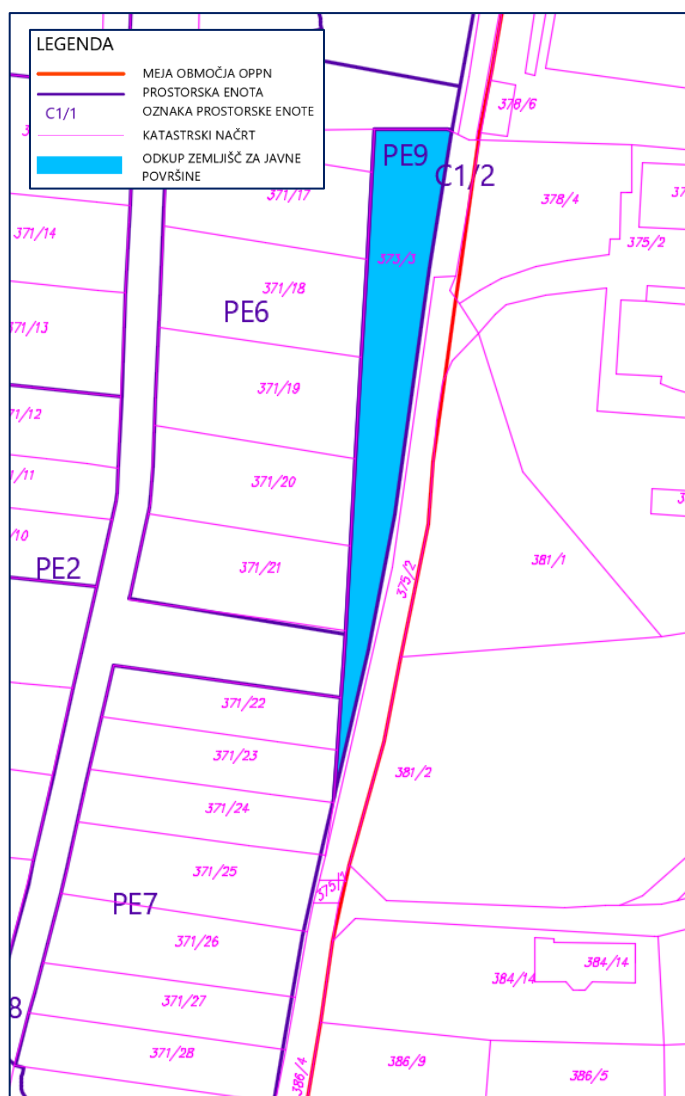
LEGENDA
MEJA OBMOČJA OPPN
PROSTORSKA ENOTA
C1/1 OZNAKA PROSTORSKE ENOTE
KATASTRSKI NAČRT
ODKUP ZEMLJIŠČ ZA JAVNE POVRŠINE

378/6
PE9
C1/2
378/4
375/2
371/17
371/14
373/3
371/18
PE6
371/13
371/19
371/12
371/11
371/20
381/1
/10
PE2
371/21
375/2
371/22
371/23
381/2
371/24
371/25
PE7
375/3
371/26
384/14
384/14
8
371/27
371/28
386/4
386/9
386/5